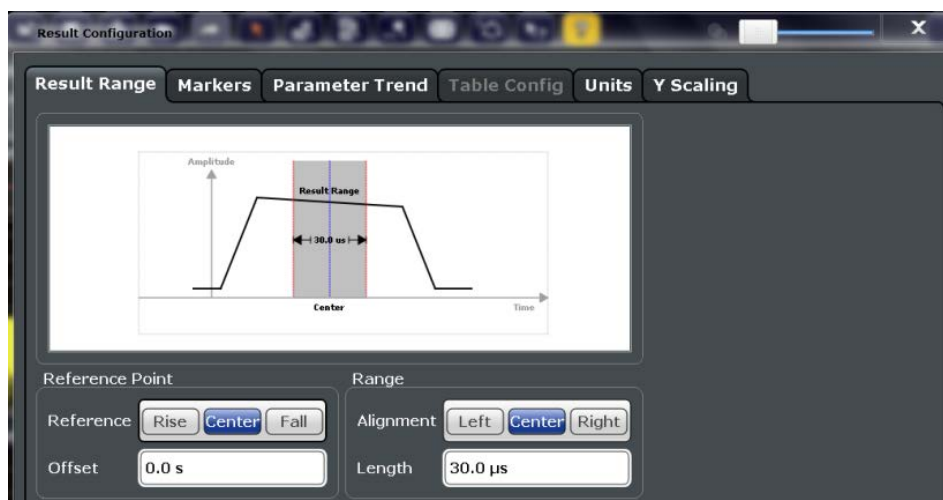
Result Configuration

X

Result Range
Markers
Parameter Trend
Table Config
Units
Y Scaling

Amplitude

Result Range

30.0 us

Center

Time

Reference Point

Reference
Rise
Center
Fall

Offset
0.0 s

Range

Alignment
Left
Center
Right

Length
30.0 µs